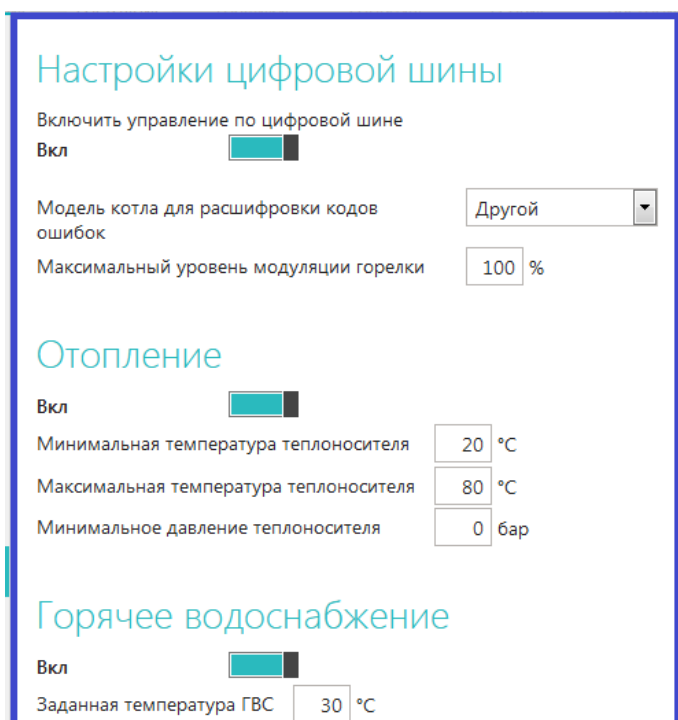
Настройки цифровой шины

Включить управление по цифровой шине

Вкл

Модель котла для расшифровки кодов ошибок

Другой

Максимальный уровень модуляции горелки 100 %

Отопление

Вкл

Минимальная температура теплоносителя 20 °C

Максимальная температура теплоносителя 80 °C

Минимальное давление теплоносителя 0 бар

Горячее водоснабжение

Вкл

Заданная температура ГВС 30 °C